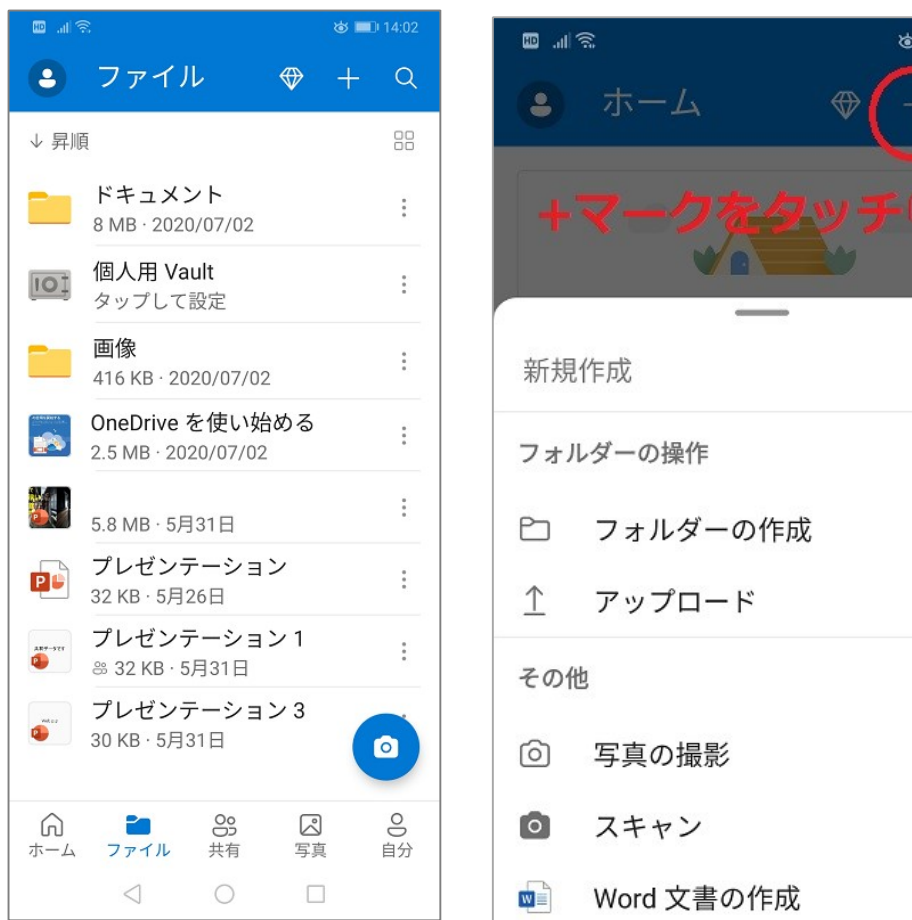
14:02

ファイル

↓ 昇順

ドキュメント
8 MB · 2020/07/02

個人用 Vault
タップして設定

画像
416 KB · 2020/07/02

OneDrive を使い始める
2.5 MB · 2020/07/02

5.8 MB · 5月31日

プレゼンテーション
32 KB · 5月26日

プレゼンテーション 1
32 KB · 5月31日

プレゼンテーション 3
30 KB · 5月31日

ホーム ファイル 共有 写真 自分

ホーム

+マークをタッチ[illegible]

新規作成

フォルダーの操作

フォルダーの作成

アップロード

その他

写真の撮影

スキャン

Word 文書の作成